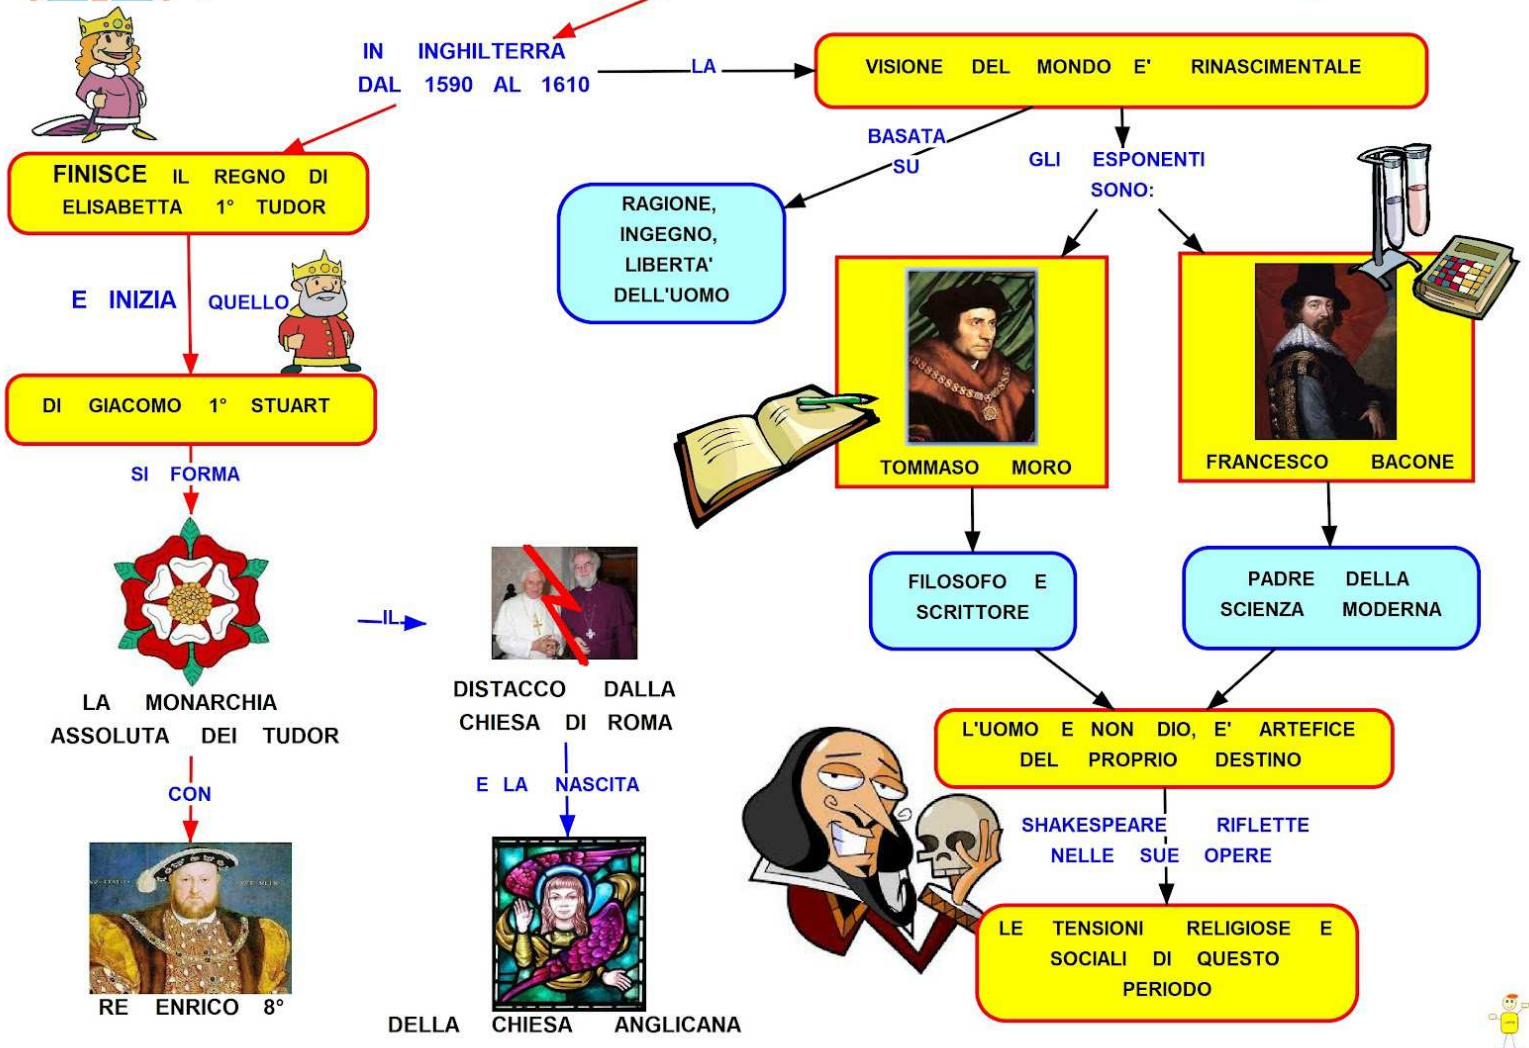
IN INGHILTERRA
DAL 1590 AL 1610

LA

VISIONE DEL MONDO E' RINASCIMENTALE

FINISCE IL REGNO DI ELISABETTA 1° TUDOR

E INIZIA QUELLO

DI GIACOMO 1° STUART

SI FORMA

LA MONARCHIA ASSOLUTA DEI TUDOR

CON

RE ENRICO 8°

IL

DISTACCO DALLA CHIESA DI ROMA

E LA NASCITA

DELLA CHIESA ANGLICANA

BASATA SU

RAGIONE, INGEGNO, LIBERTA' DELL'UOMO

GLI ESPONENTI SONO:

TOMMASO MORO

FRANCESCO BACONE

FILOSOFO E SCRITTORE

PADRE DELLA SCIENZA MODERNA

L'UOMO E NON DIO, E' ARTEFICE DEL PROPRIO DESTINO

SHAKESPEARE RIFLETTE NELLE SUE OPERE

LE TENSIONI RELIGIOSE E SOCIALI DI QUESTO PERIODO